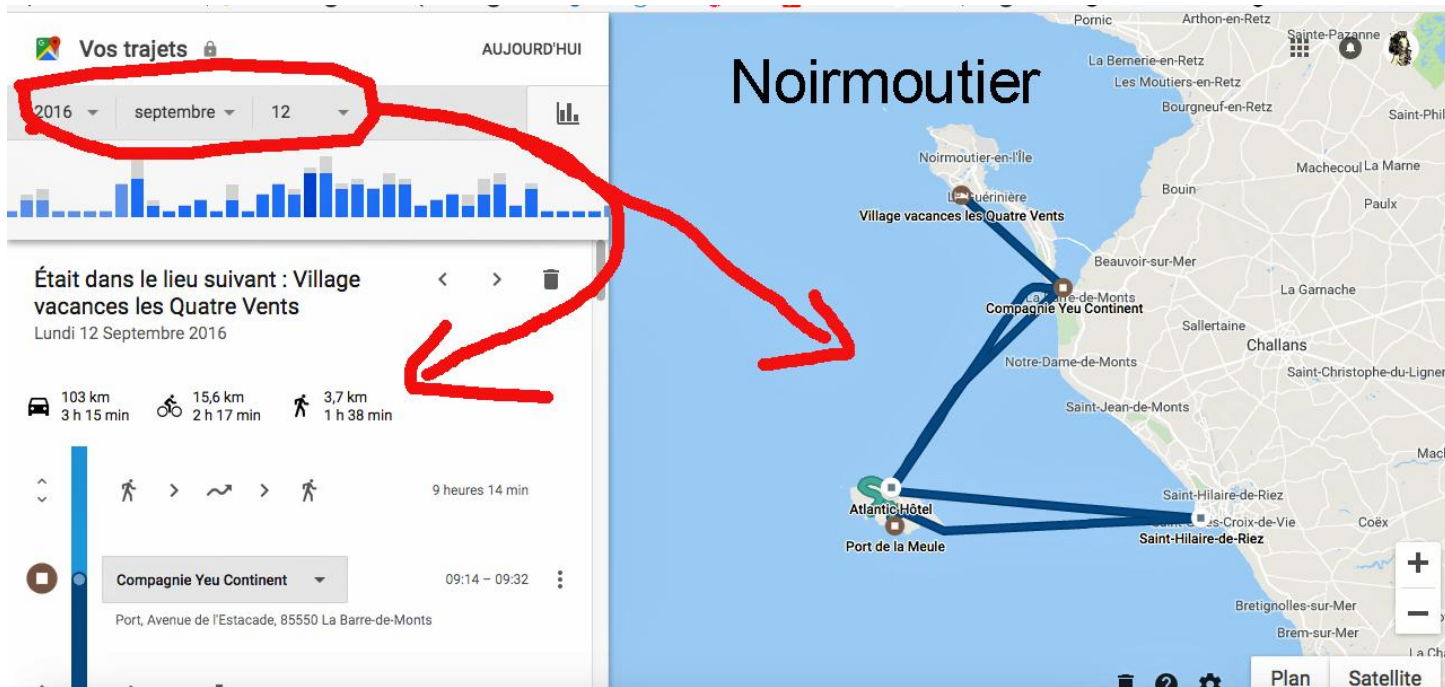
Vos trajets

AUJOURD'HUI

2016 septembre 12

Était dans le lieu suivant : Village vacances les Quatre Vents
Lundi 12 Septembre 2016

103 km 3 h 15 min
15,6 km 2 h 17 min
3,7 km 1 h 38 min

9 heures 14 min

Compagnie Yeu Continent
09:14 – 09:32
Port, Avenue de l'Estacade, 85550 La Barre-de-Monts

Noirmoutier

Pornic
Arthon-en-Retz
Sainte-Pazanne
La Bernerie-en-Retz
Les Moutiers-en-Retz
Bourgneuf-en-Retz
Saint-Phil
Noirmoutier-en-l'Île
La Guérinière
Village vacances les Quatre Vents
Machecoul
La Marne
Bouin
Paulx
Beauvoir-sur-Mer
La Barre-de-Monts
Compagnie Yeu Continent
La Garnache
Sallertaine
Challans
Notre-Dame-de-Monts
Saint-Christophe-du-Ligner
Saint-Jean-de-Monts
Mac
Saint-Hilaire-de-Riez
Saint-Gilles-Croix-de-Vie
Coëx
Atlantic Hôtel
Port de la Meule
Saint-Hilaire-de-Riez
Bretignolles-sur-Mer
Brem-sur-Mer
La Cha
Plan
Satellite